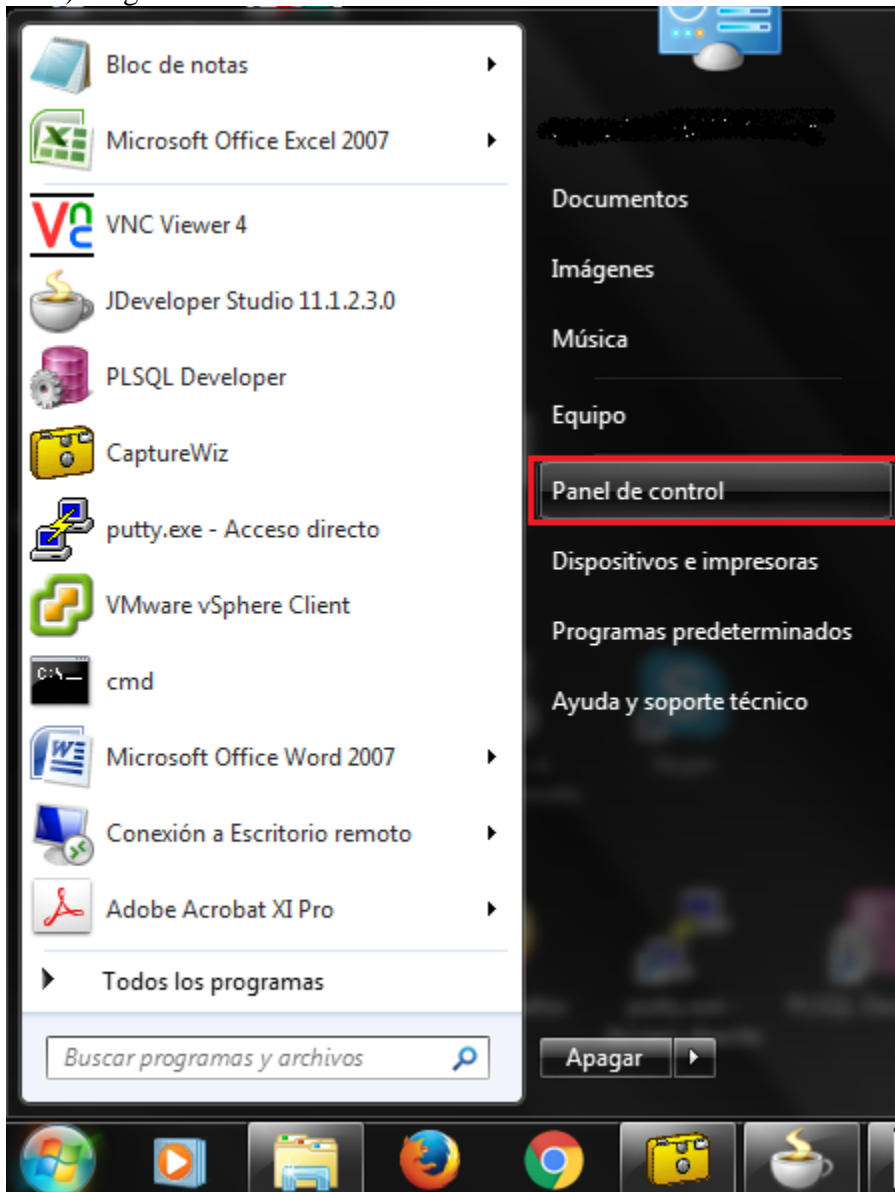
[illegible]

Bloc de notas

Microsoft Office Excel 2007

VNC Viewer 4

JDeveloper Studio 11.1.2.3.0

PLSQL Developer

CaptureWiz

putty.exe - Acceso directo

VMware vSphere Client

cmd

Microsoft Office Word 2007

Conexión a Escritorio remoto

Adobe Acrobat XI Pro

Todos los programas

Buscar programas y archivos

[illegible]

Documentos

Imágenes

Música

Equipo

Panel de control

Dispositivos e impresoras

Programas predeterminados

Ayuda y soporte técnico

Apagar